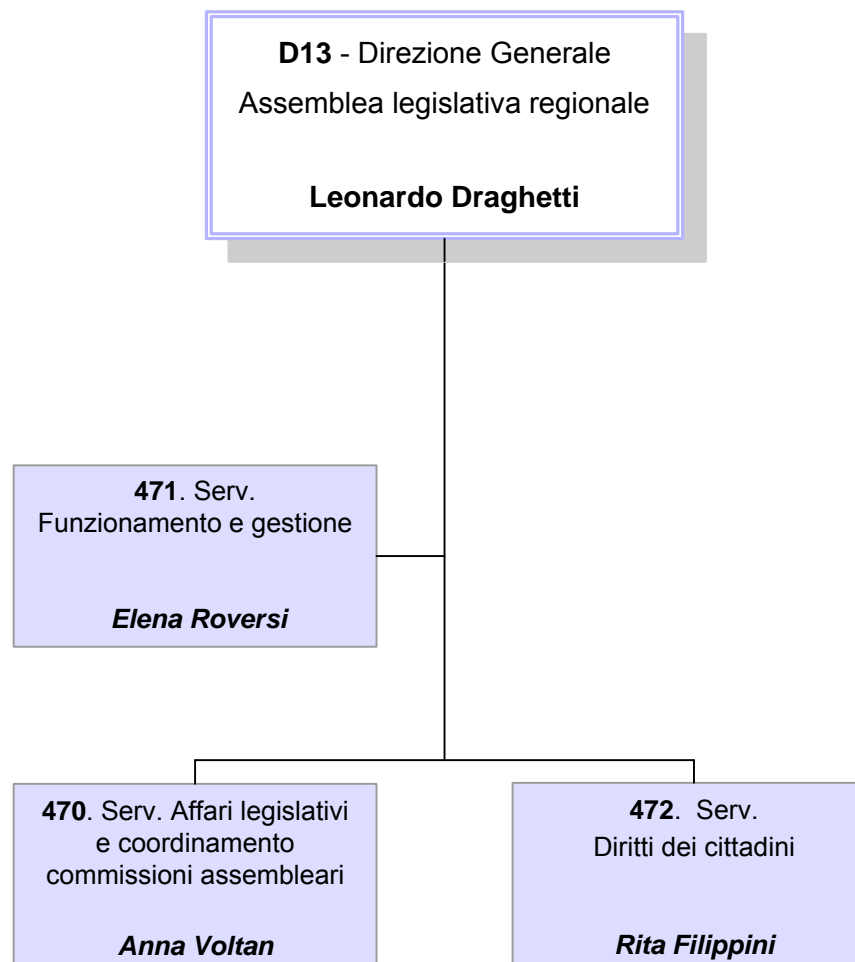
**D13** - Direzione Generale
Assemblea legislativa regionale

**Leonardo Draghetti**

**471**. Serv.
Funzionamento e gestione

***Elena Roversi***

**470**. Serv. Affari legislativi e coordinamento commissioni assembleari

***Anna Voltan***

**472**. Serv.
Diritti dei cittadini

***Rita Filippini***